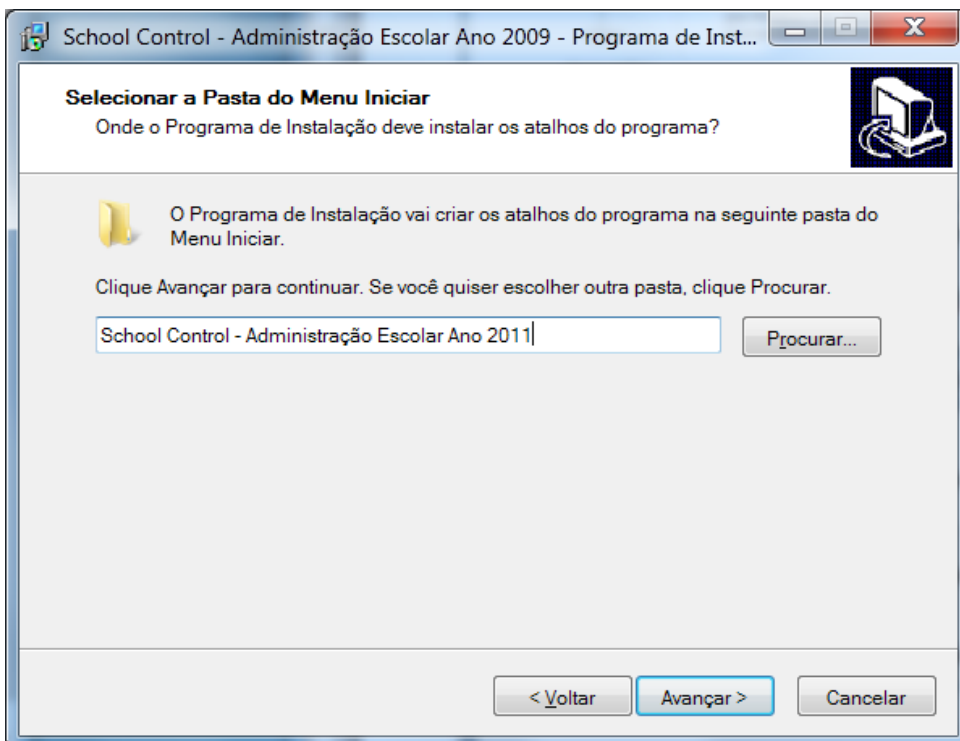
School Control - Administração Escolar Ano 2009 - Programa de Inst...

Selecionar a Pasta do Menu Iniciar
Onde o Programa de Instalação deve instalar os atalhos do programa?

O Programa de Instalação vai criar os atalhos do programa na seguinte pasta do Menu Iniciar.

Clique Avançar para continuar. Se você quiser escolher outra pasta, clique Procurar.

School Control - Administração Escolar Ano 2011

Procurar...

< Voltar

Avançar >

Cancelar